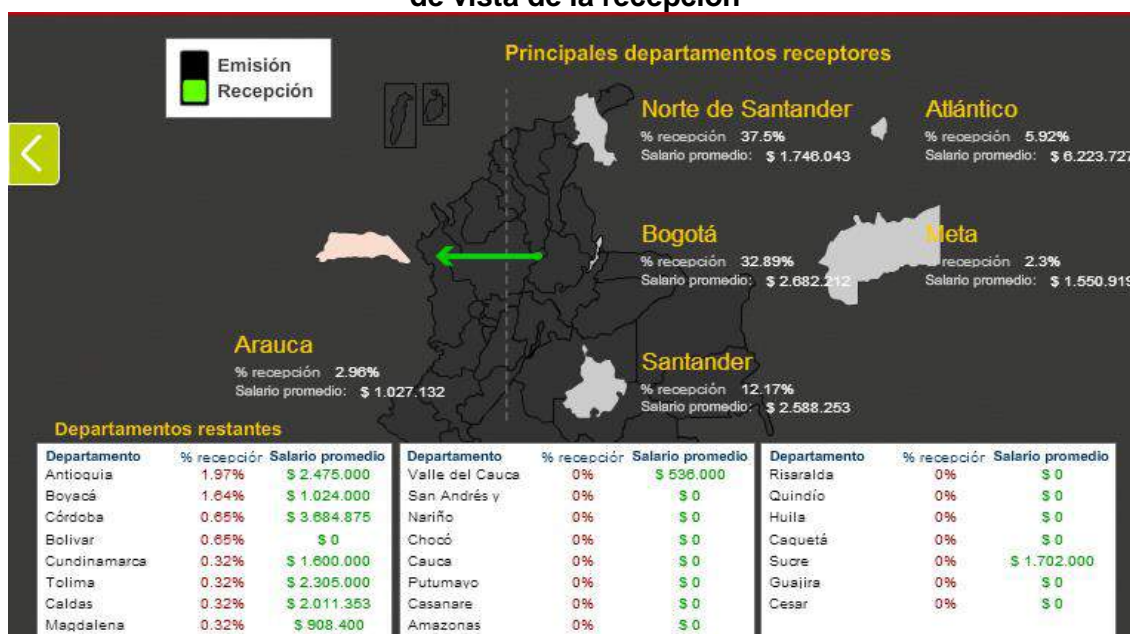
de vista de la recepción

Emisión
Recepción

Principales departamentos receptores

Norte de Santander
% recepción 37.5%
Salario promedio: $ 1.746.043

Atlántico
% recepción 5.92%
Salario promedio: $ 6.223.727

Bogotá
% recepción 32.89%
Salario promedio: $ 2.682.212

Meta
% recepción 2.3%
Salario promedio: $ 1.550.919

Arauca
% recepción 2.96%
Salario promedio: $ 1.027.132

Santander
% recepción 12.17%
Salario promedio: $ 2.588.253

Departamentos restantes

| Departamento | % recepción | Salario promedio |
|---|---|---|
| Antioquia | 1.97% | $ 2.475.000 |
| Boyacá | 1.64% | $ 1.024.000 |
| Córdoba | 0.65% | $ 3.684.875 |
| Bolivar | 0.65% | $ 0 |
| Cundinamarca | 0.32% | $ 1.600.000 |
| Tolima | 0.32% | $ 2.305.000 |
| Caldas | 0.32% | $ 2.011.353 |
| Magdalena | 0.32% | $ 908.400 |

| Departamento | % recepción | Salario promedio |
|---|---|---|
| Valle del Cauca | 0% | $ 536.000 |
| San Andrés y | 0% | $ 0 |
| Nariño | 0% | $ 0 |
| Chocó | 0% | $ 0 |
| Cauca | 0% | $ 0 |
| Putumayo | 0% | $ 0 |
| Casanare | 0% | $ 0 |
| Amazonas | 0% | $ 0 |

| Departamento | % recepción | Salario promedio |
|---|---|---|
| Risaralda | 0% | $ 0 |
| Quindío | 0% | $ 0 |
| Huila | 0% | $ 0 |
| Caquetá | 0% | $ 0 |
| Sucre | 0% | $ 1.702.000 |
| Guajira | 0% | $ 0 |
| Cesar | 0% | $ 0 |